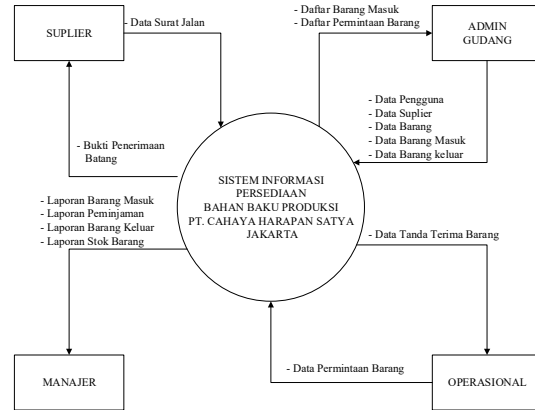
SUPLIER

- Data Surat Jalan

- Daftar Barang Masuk
- Daftar Permintaan Barang

ADMIN GUDANG

- Data Pengguna
- Data Suplier
- Data Barang
- Data Barang Masuk
- Data Barang keluar

- Bukti Penerimaan Batang

SISTEM INFORMASI PERSEDIAAN BAHAN BAKU PRODUKSI PT. CAHAYA HARAPAN SATYA JAKARTA

- Laporan Barang Masuk
- Laporan Peminjaman
- Laporan Barang Keluar
- Laporan Stok Barang

- Data Tanda Terima Barang

- Data Permintaan Barang

MANAJER

OPERASIONAL